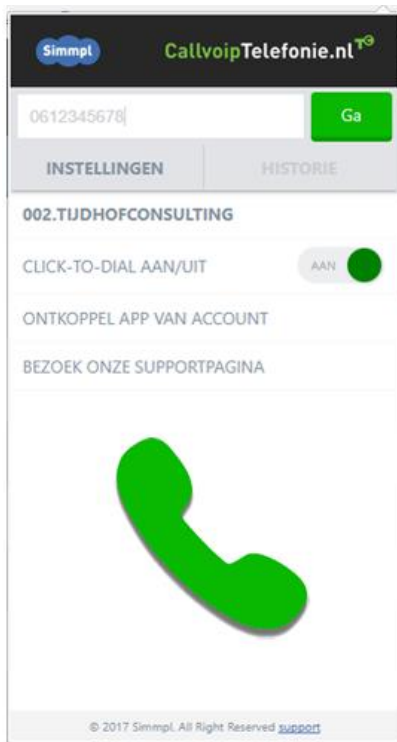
Simmpl

CallvoipTelefonie.nl

0612345678

Ga

INSTELLINGEN

HISTORIE

002.TIJDHOFCONSULTING

CLICK-TO-DIAL AAN/UIT

AAN

ONTKOPPEL APP VAN ACCOUNT

BEZOEK ONZE SUPPORTPAGINA

© 2017 Simmpl. All Right Reserved support